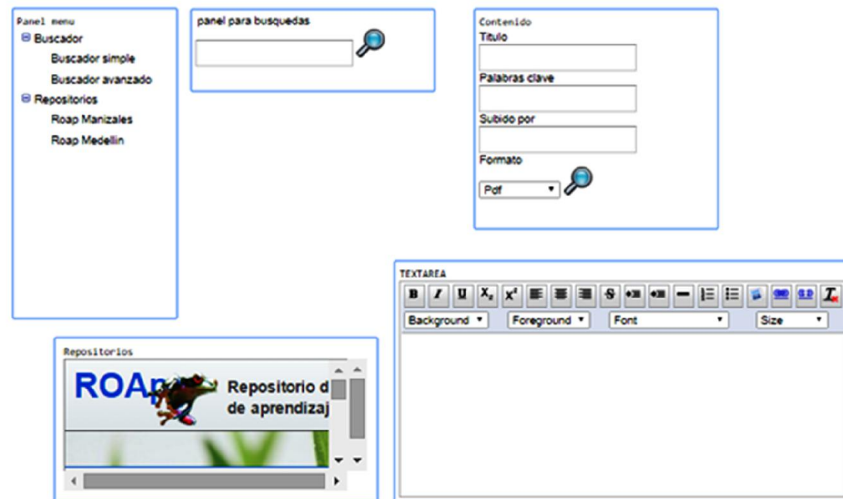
Panel menu
⊟ Buscador
Buscador simple
Buscador avanzado
⊟ Repositorios
Roap Manizales
Roap Medellin

panel para busquedas

Contenido
Titulo
Palabras clave
Subido por
Formato
Pdf

TEXTAREA
B I U $X_2$ $X^2$
Background Foreground Font Size

Repositorios
ROAp
Repositorio d
de aprendizaj